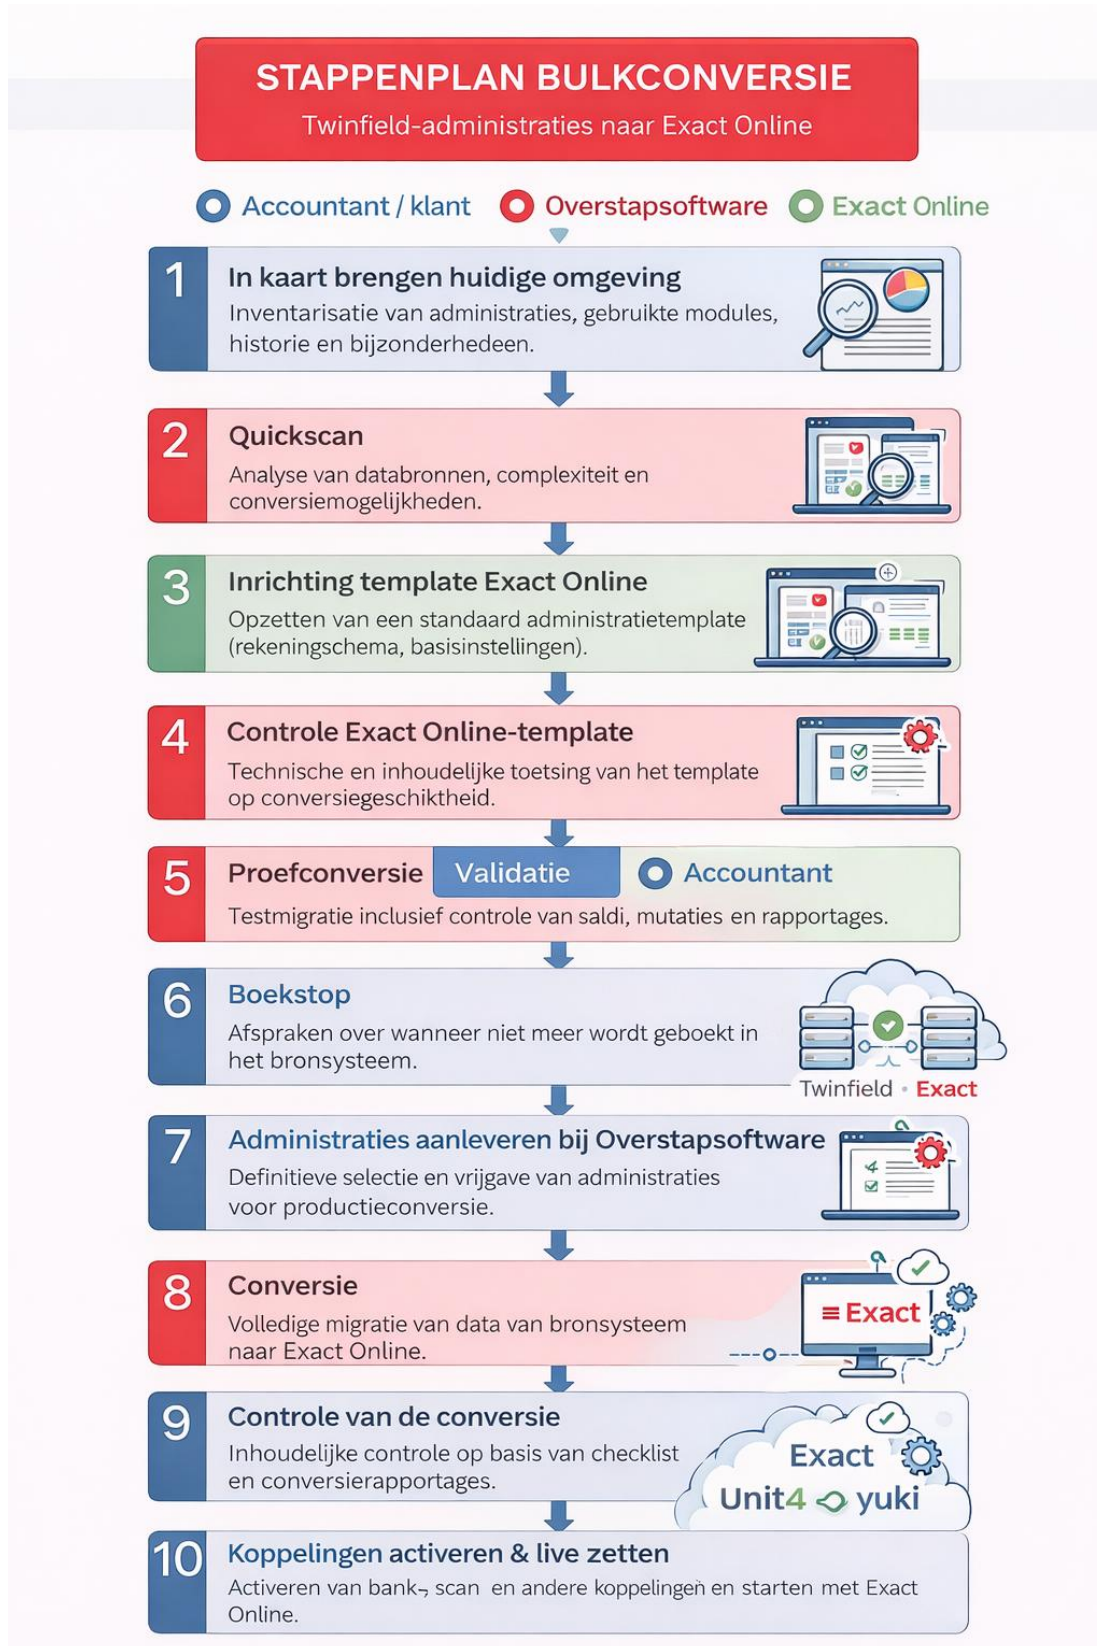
STAPPENPLAN BULKCONVERSIE
Twinfield-administraties naar Exact Online

Accountant / klant Overstapsoftware Exact Online

1
In kaart brengen huidige omgeving
Inventarisatie van administraties, gebruikte modules, historie en bijzonderheden.

2
Quickscan
Analyse van databronnen, complexiteit en conversiemogelijkheden.

3
Inrichting template Exact Online
Opzetten van een standaard administratietemplate (rekeningschema, basisinstellingen).

4
Controle Exact Online-template
Technische en inhoudelijke toetsing van het template op conversiegeschiktheid.

5
Proefconversie Validatie Accountant
Testmigratie inclusief controle van saldi, mutaties en rapportages.

6
Boekstop
Afspraken over wanneer niet meer wordt geboekt in het bronsysteem.
Twinfield • Exact

7
Administraties aanleveren bij Overstapsoftware
Definitieve selectie en vrijgave van administraties voor productieconversie.

8
Conversie
Volledige migratie van data van bronsysteem naar Exact Online.
≡ Exact

9
Controle van de conversie
Inhoudelijke controle op basis van checklist en conversierapportages.
Exact
Unit4 yuki

10
Koppelingen activeren & live zetten
Activeren van bank-, scan en andere koppelingen en starten met Exact Online.